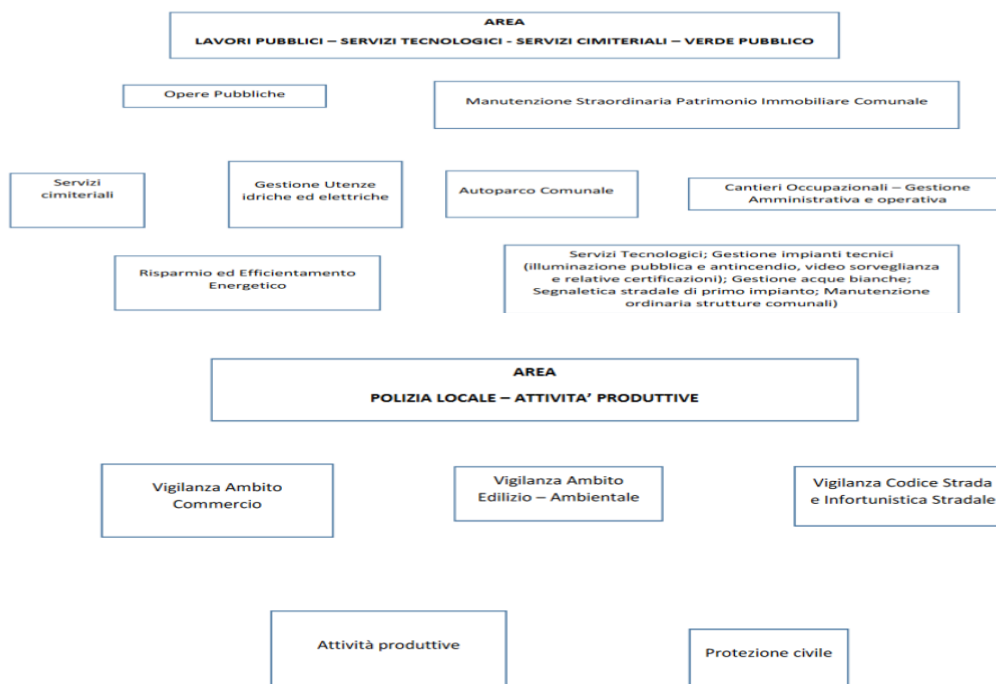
AREA
LAVORI PUBBLICI – SERVIZI TECNOLOGICI - SERVIZI CIMITERIALI – VERDE PUBBLICO

Opere Pubbliche

Manutenzione Straordinaria Patrimonio Immobiliare Comunale

Servizi cimiteriali

Gestione Utenze idriche ed elettriche

Autoparco Comunale

Cantieri Occupazionali – Gestione Amministrativa e operativa

Risparmio ed Efficientamento Energetico

Servizi Tecnologici; Gestione impianti tecnici (illuminazione pubblica e antincendio, video sorveglianza e relative certificazioni); Gestione acque bianche; Segnaletica stradale di primo impianto; Manutenzione ordinaria strutture comunali)

AREA
POLIZIA LOCALE – ATTIVITA' PRODUTTIVE

Vigilanza Ambito Commercio

Vigilanza Ambito Edilizio – Ambientale

Vigilanza Codice Strada e Infortunistica Stradale

Attività produttive

Protezione civile